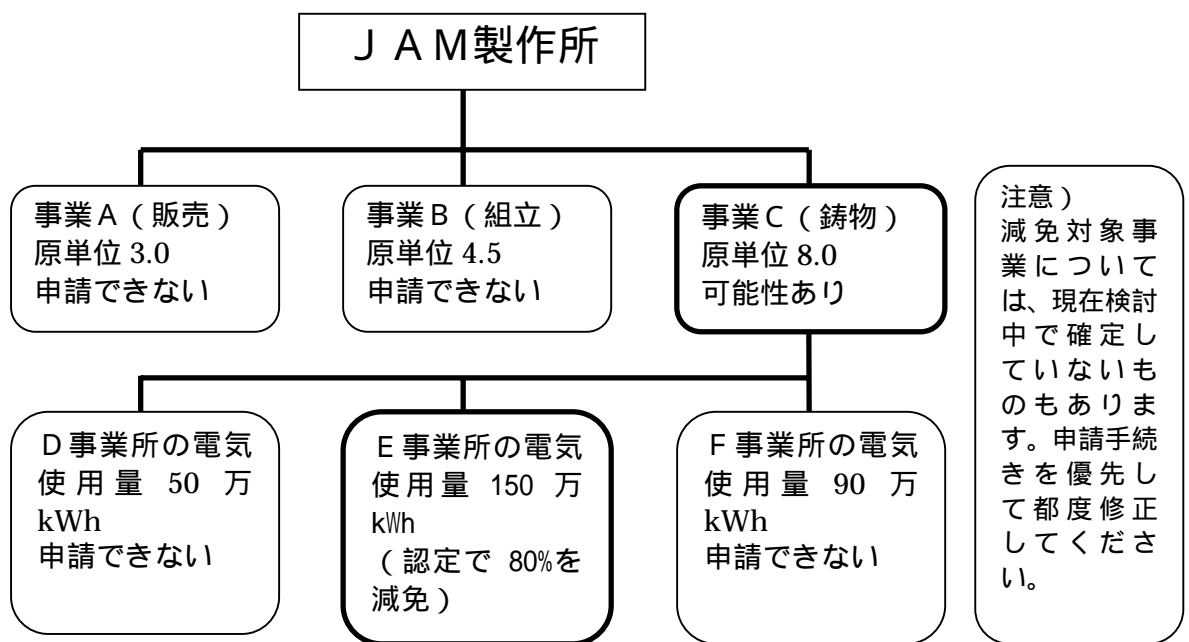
ＪＡＭ製作所

事業Ａ（販売）
原単位 3.0
申請できない

事業Ｂ（組立）
原単位 4.5
申請できない

事業Ｃ（鋳物）
原単位 8.0
可能性あり

注意）
減免対象事業については、現在検討中で確定していないものもあります。申請手続きを優先して都度修正してください。

Ｄ事業所の電気使用量 50 万 kWh
申請できない

Ｅ事業所の電気使用量 150 万 kWh
（認定で 80%を減免）

Ｆ事業所の電気使用量 90 万 kWh
申請できない